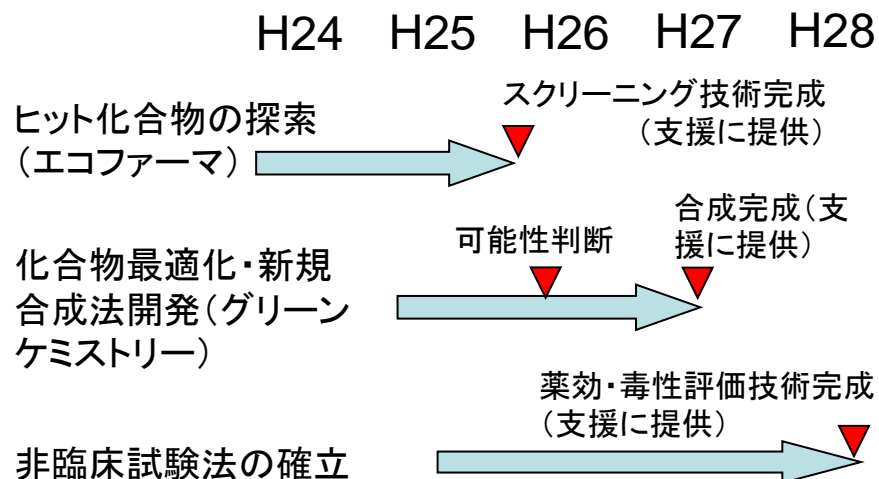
H24　H25　H26　H27　H28

ヒット化合物の探索（エコファーマ）

スクリーニング技術完成（支援に提供）

化合物最適化・新規合成法開発（グリーンケミストリー）

可能性判断

合成完成（支援に提供）

非臨床試験法の確立

薬効・毒性評価技術完成（支援に提供）